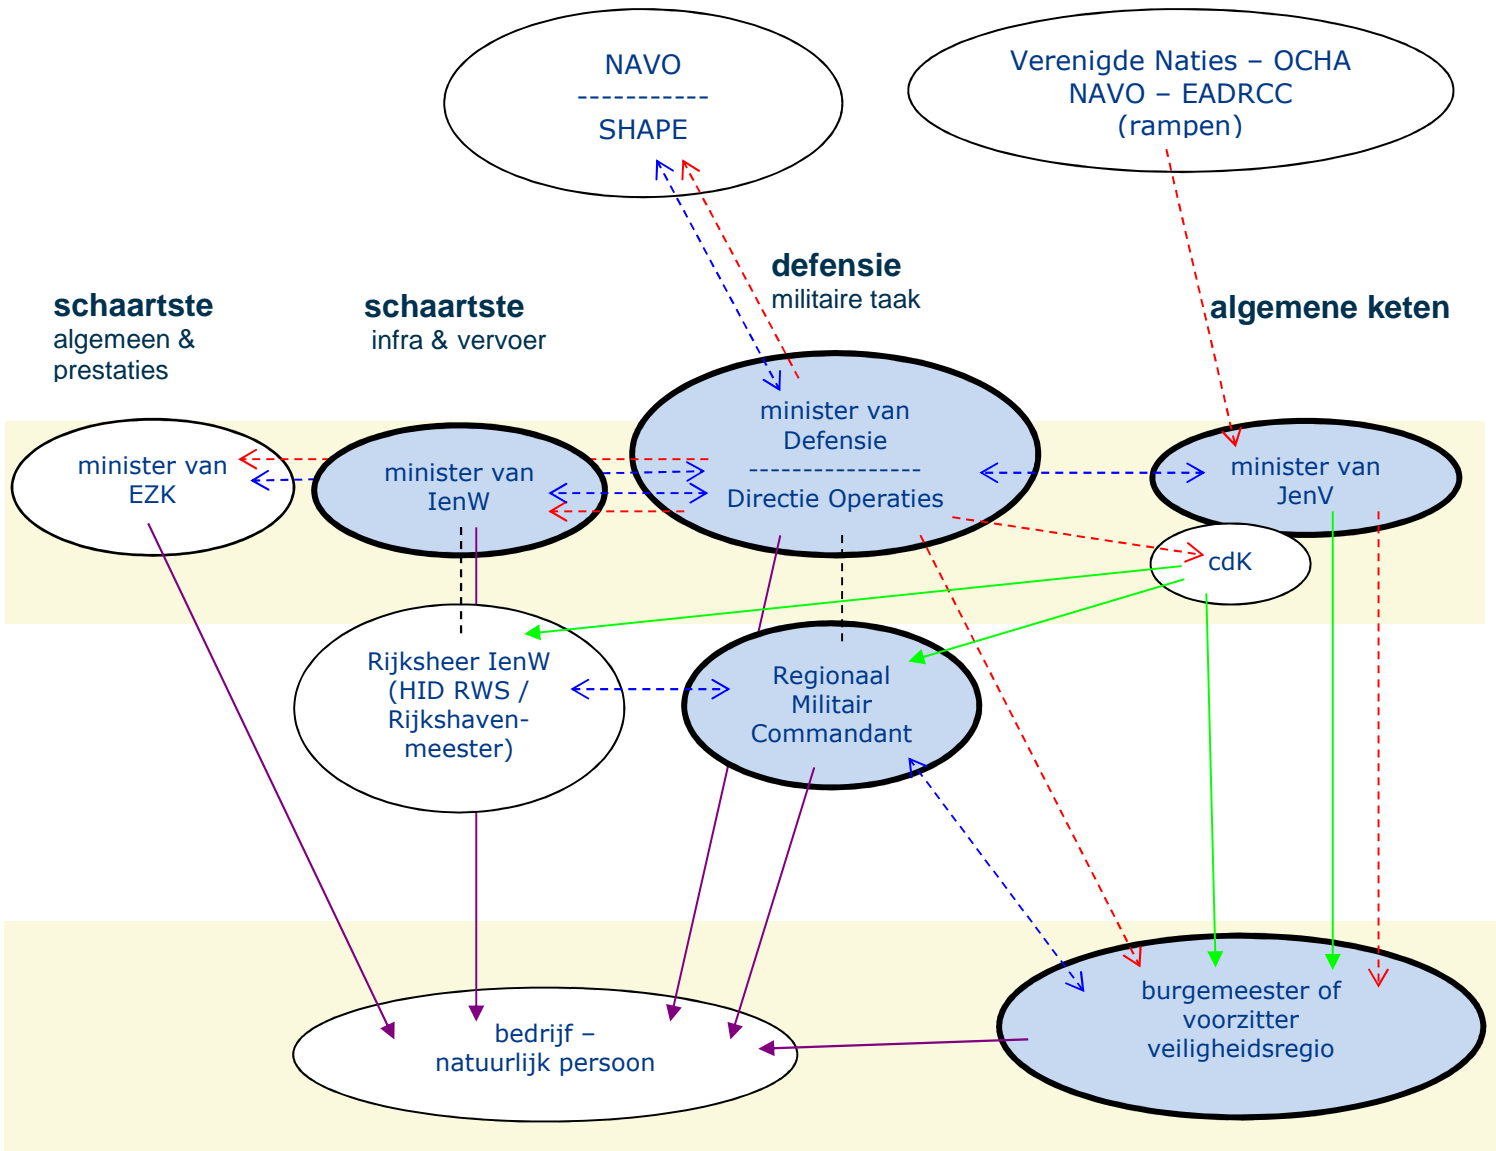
NAVO
-----------
SHAPE

Verenigde Naties – OCHA
NAVO – EADRCC
(rampen)

defensie
militaire taak

schaartste
algemeen & prestaties

schaartste
infra & vervoer

algemene keten

minister van EZK

minister van IenW

minister van Defensie
---------------
Directie Operaties

minister van JenV

cdK

Rijksheer IenW (HID RWS / Rijkshavenmeester)

Regionaal Militair Commandant

bedrijf – natuurlijk persoon

burgemeester of voorzitter veiligheidsregio